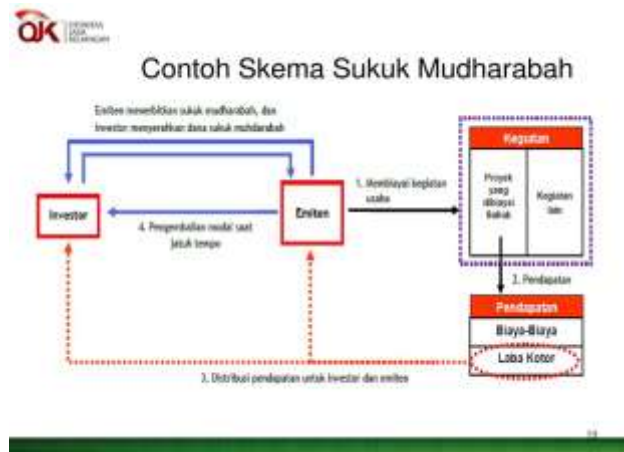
OJK OTORITAS JASA KEUANGAN

Contoh Skema Sukuk Mudharabah

Emiten menerbitkan sukuk mudharabah, dan Investor menyerahkan dana sukuk mudharabah

Investor

4. Pengembalian modal saat jatuh tempo

Emiten

1. Membiayai kegiatan usaha

Kegiatan

Proyek yang dibiayai Sukuk

Kegiatan lain

2. Pendapatan

Pendapatan

Biaya-Biaya

Laba Kotor

3. Distribusi pendapatan untuk investor dan emiten

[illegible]